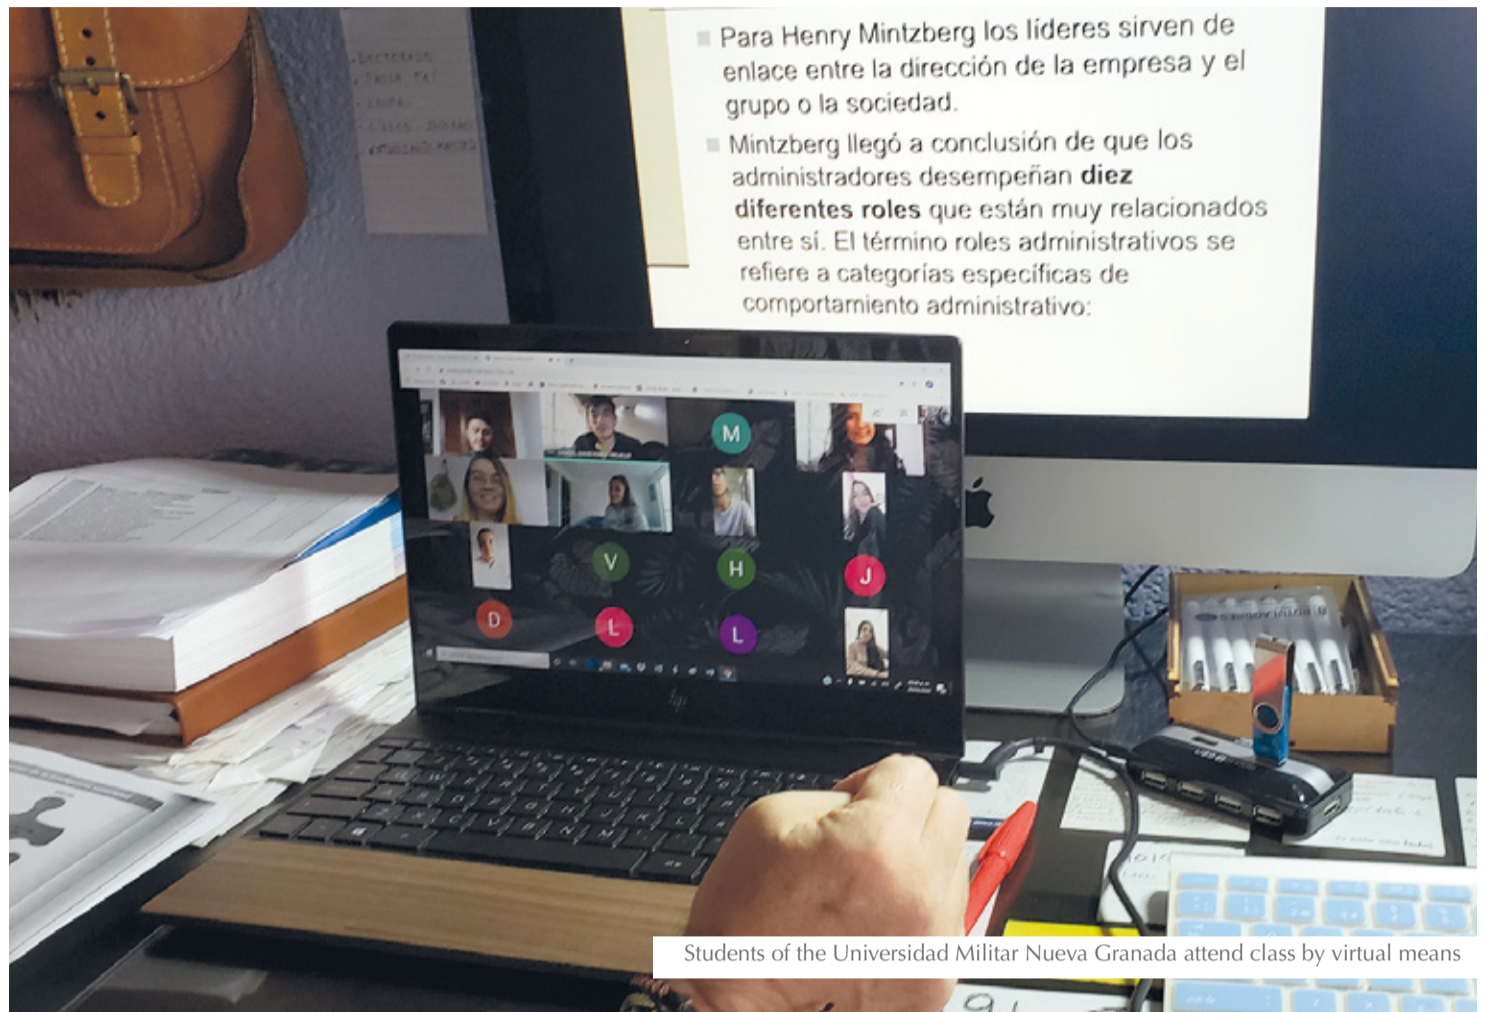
Para Henry Mintzberg los líderes sirven de enlace entre la dirección de la empresa y el grupo o la sociedad.

Mintzberg llegó a conclusión de que los administradores desempeñan **diez diferentes roles** que están muy relacionados entre sí. El término roles administrativos se refiere a categorías específicas de comportamiento administrativo:

M
V
H
J
D
L
L

Students of the Universidad Militar Nueva Granada attend class by virtual means